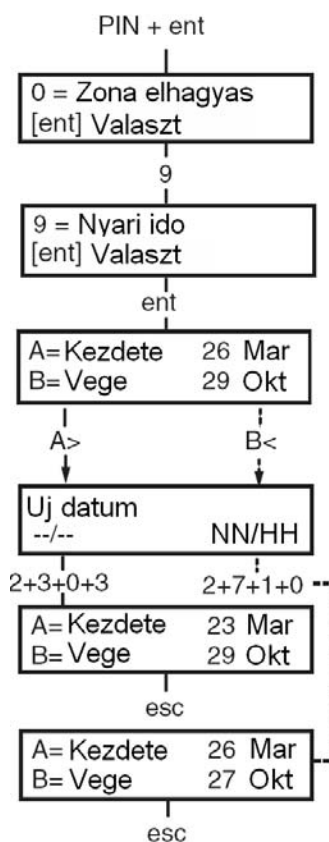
PIN + ent

0 = Zona elhagyas
[ent] Valaszt

9

9 = Nyari ido
[ent] Valaszt

ent

A= Kezdete 26 Mar
B= Vege 29 Okt

A>

B<

Uj datum
--/-- NN/HH

2+3+0+3

2+7+1+0

A= Kezdete 23 Mar
B= Vege 29 Okt

esc

A= Kezdete 26 Mar
B= Vege 27 Okt

esc